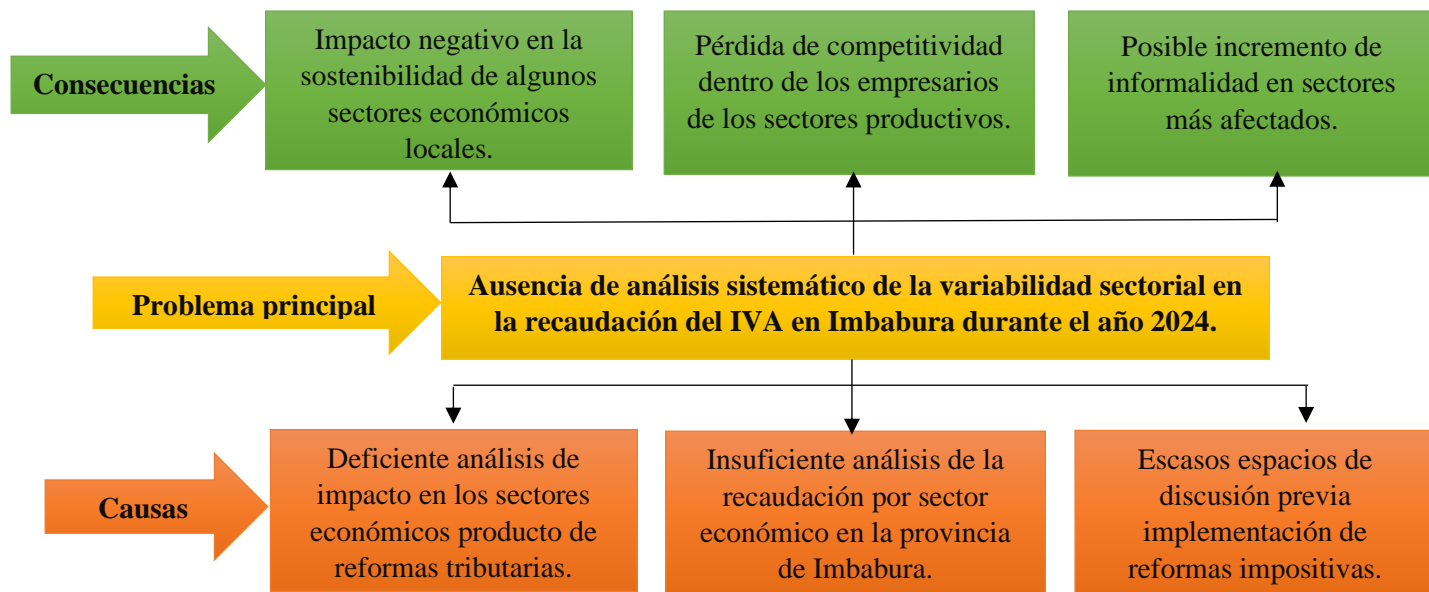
Consecuencias

Impacto negativo en la sostenibilidad de algunos sectores económicos locales.

Pérdida de competitividad dentro de los empresarios de los sectores productivos.

Posible incremento de informalidad en sectores más afectados.

Problema principal

Ausencia de análisis sistemático de la variabilidad sectorial en la recaudación del IVA en Imbabura durante el año 2024.

Causas

Deficiente análisis de impacto en los sectores económicos producto de reformas tributarias.

Insuficiente análisis de la recaudación por sector económico en la provincia de Imbabura.

Escasos espacios de discusión previa implementación de reformas impositivas.